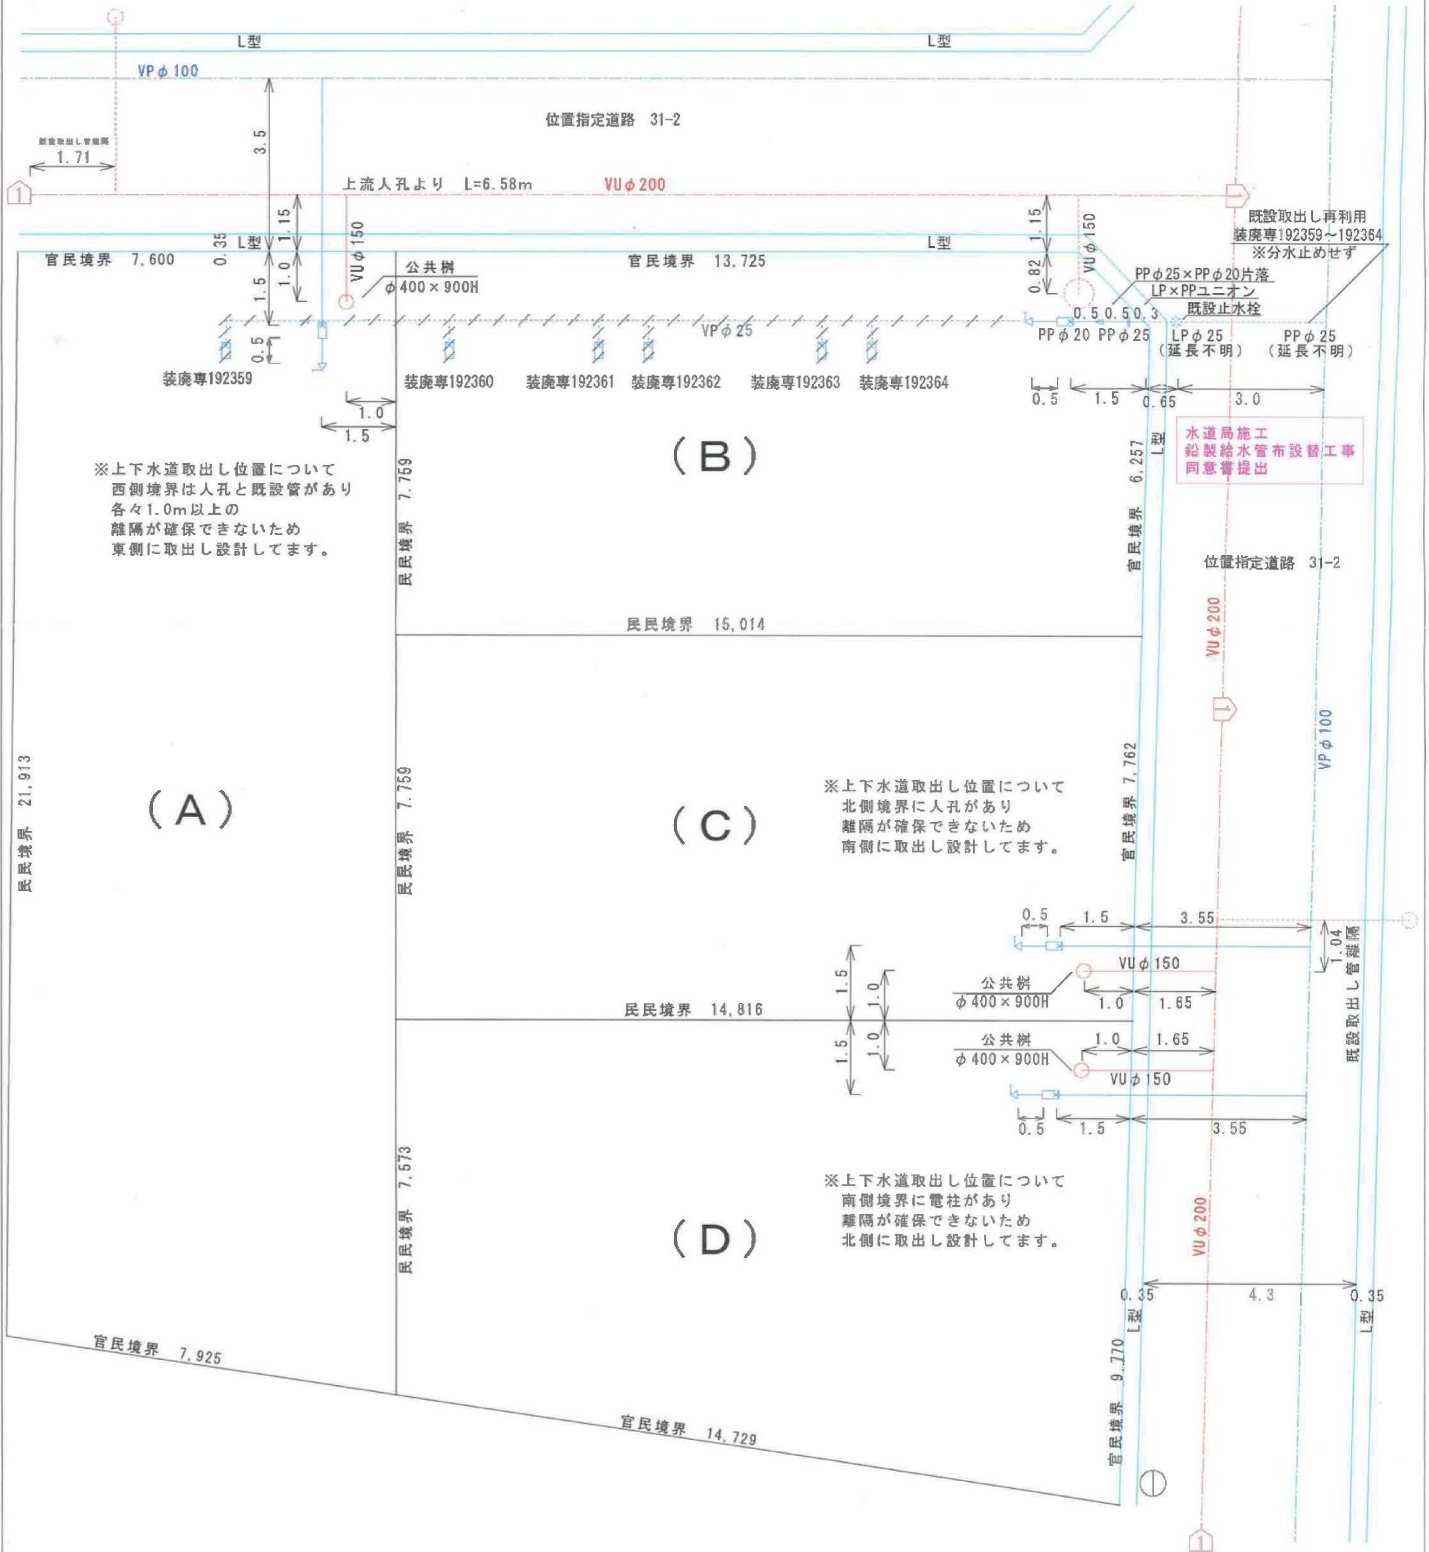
L型
L型
VP$\phi$100
位置指定道路 31-2
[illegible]
1.71
3.5
上流人孔より L=6.58m
VU$\phi$200
既設取出し再利用
装廃専192359～192364
※分水止めせず
0.35 L型 1.15
1.0
1.5
VU$\phi$150
官民境界 7,600
公共桝
$\phi$400×900H
官民境界 13,725
L型
1.15
0.82
VU$\phi$150
PP$\phi$25×PP$\phi$20片落
LP×PPユニオン
0.5 0.5 0.3
既設止水栓
VP$\phi$25
PP$\phi$20 PP$\phi$25 LP$\phi$25 (延長不明)
PP$\phi$25 (延長不明)
0.5
装廃専192359
装廃専192360
装廃専192361
装廃専192362
装廃専192363
装廃専192364
0.5
1.5
0.65
3.0
1.0
1.5
(B)
水道局施工
鉛製給水管布設替工事
同意書提出
※上下水道取出し位置について
西側境界は人孔と既設管があり
各々1.0m以上の
離隔が確保できないため
東側に取出し設計してます。
民民境界 7.759
官民境界 6.257
L型
位置指定道路 31-2
民民境界 15,014
VU$\phi$200
VP$\phi$100
民民境界 21,913
(A)
民民境界 7.759
(C)
※上下水道取出し位置について
北側境界に人孔があり
離隔が確保できないため
南側に取出し設計してます。
官民境界 7,762
0.5
1.5
3.55
1.04
既設取出し管離隔
1.5
1.0
公共桝
$\phi$400×900H
VU$\phi$150
1.0
1.65
民民境界 14,816
1.5
1.0
公共桝
$\phi$400×900H
1.0
1.65
VU$\phi$150
0.5
1.5
3.55
民民境界 7,573
(D)
※上下水道取出し位置について
南側境界に電柱があり
離隔が確保できないため
北側に取出し設計してます。
VU$\phi$200
0.35
4.3
0.35
L型
L型
官民境界 7,925
官民境界 9,770
官民境界 14,729